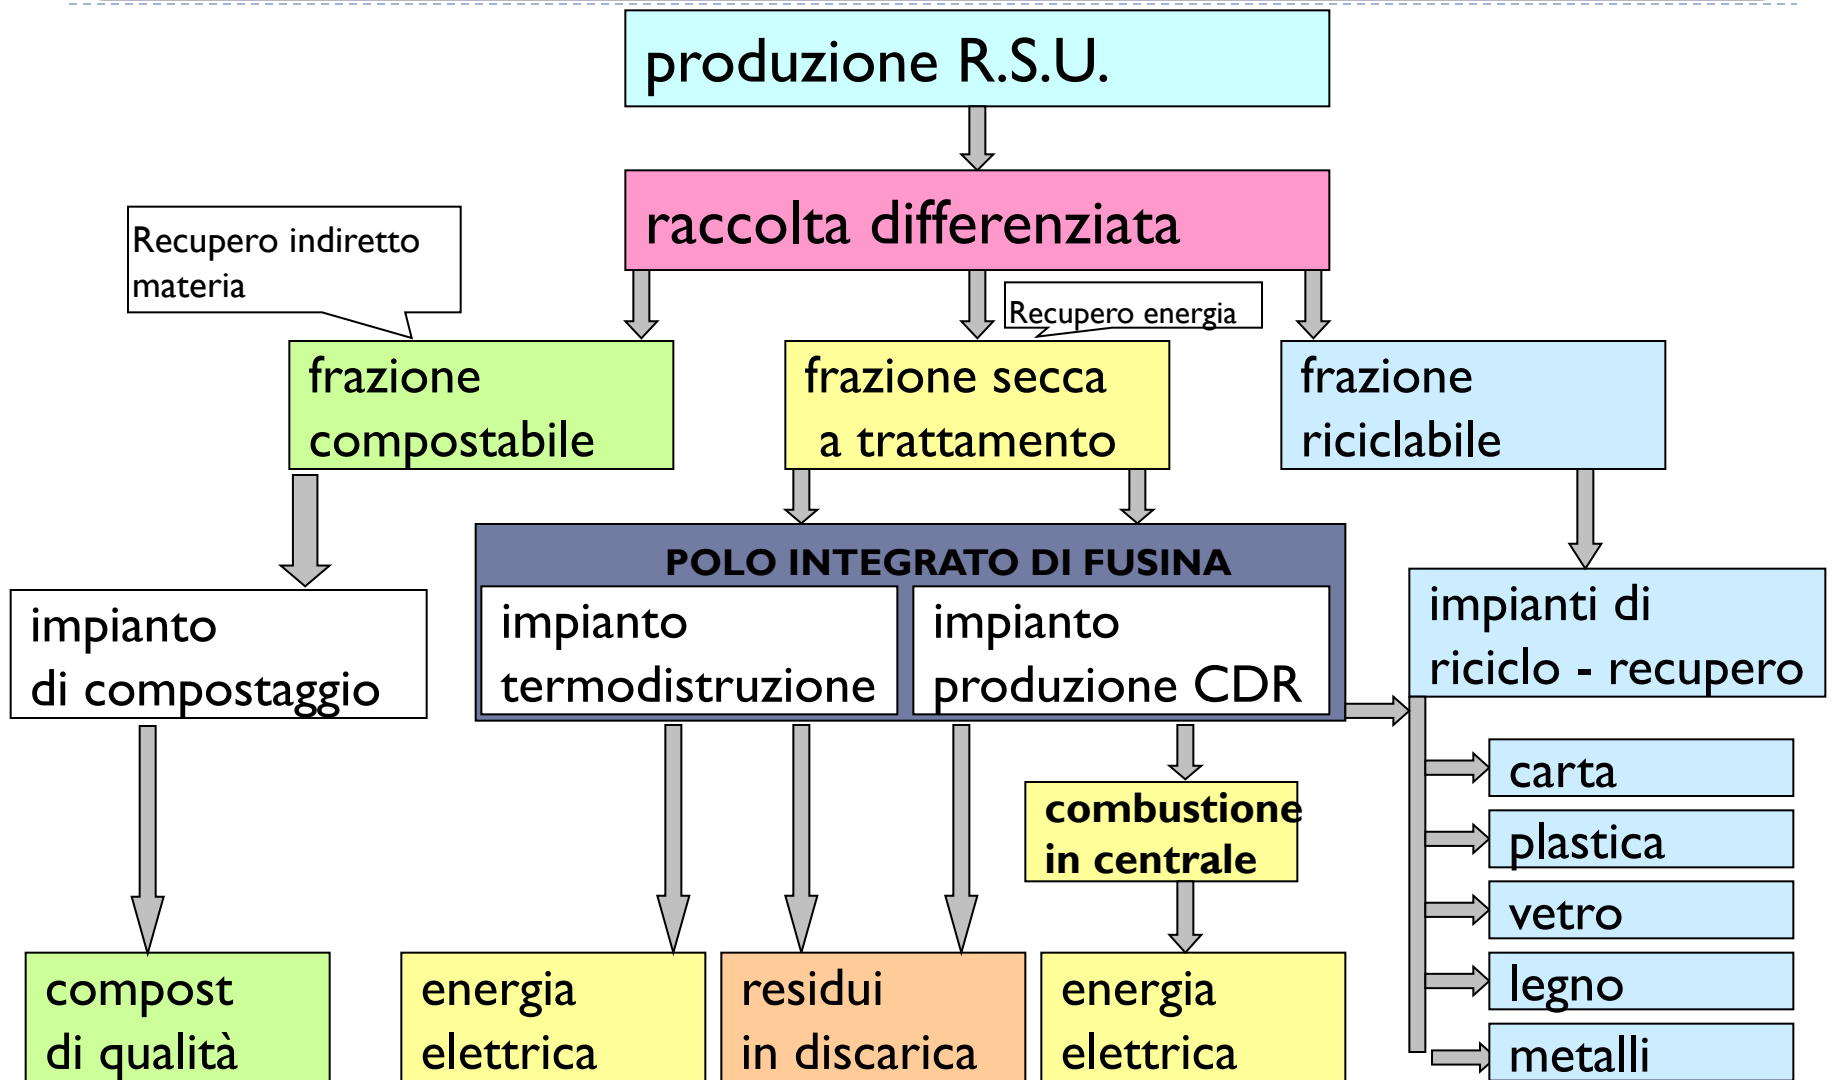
produzione R.S.U.

raccolta differenziata

Recupero indiretto materia

Recupero energia

frazione compostabile

frazione secca a trattamento

frazione riciclabile

POLO INTEGRATO DI FUSINA

impianto di compostaggio

impianto termodistruzione

impianto produzione CDR

impianti di riciclo - recupero

carta

plastica

vetro

legno

metalli

combustione in centrale

compost di qualità

energia elettrica

residui in discarica

energia elettrica